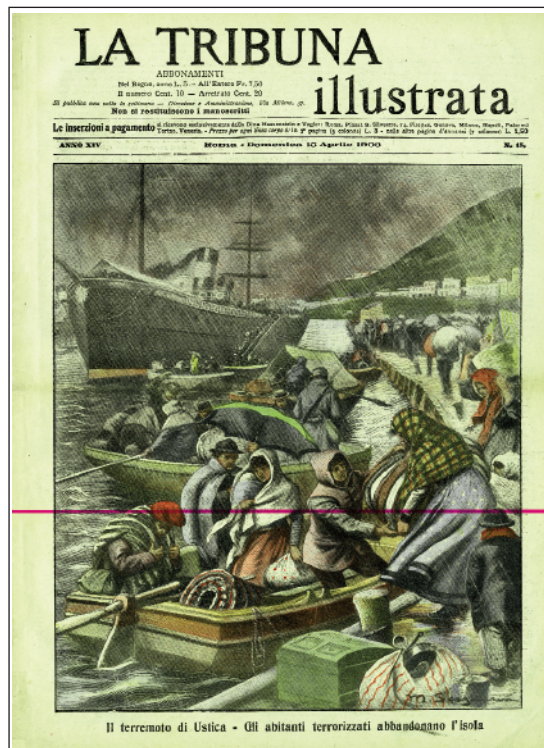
LA TRIBUNA
ABBONAMENTI
Nel Regno, anno L. 5 — All'Estero Fr. 7,50
Il numero Cent. 10 — Arretrato Cent. 20
Si pubblica ogni settimana — Direzione e Amministrazione, Via Milano, 37.
Non si restituiscono i manoscritti
illustrata

Le inserzioni a pagamento si ricevono esclusivamente dalla Ditta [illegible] Roma, Piazza S. Silvestro, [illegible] Genova, Milano, Napoli, Palermo, Torino, Venezia. - Prezzo per ogni linea corpo 6 in 4ª pagina (5 colonne) L. 3 - nelle altre pagine (5 colonne) L. 1,50

ANNO XIV   Roma - Domenica 15 Aprile 1906   N. 15.

Il terremoto di Ustica - Gli abitanti terrorizzati abbandonano l'isola